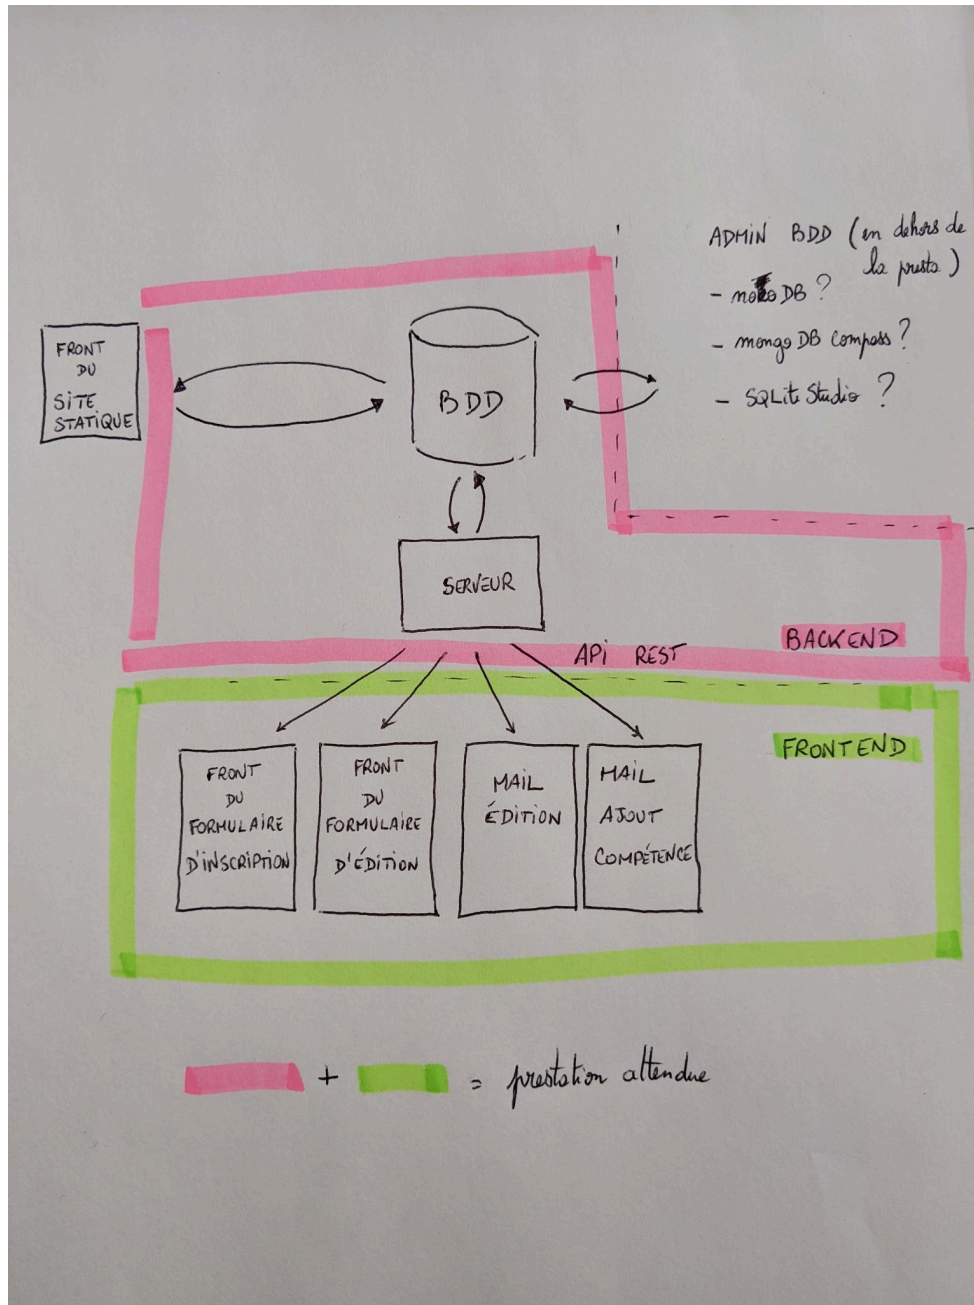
ADMIN BDD (en dehors de la presta)
- mongo DB ?
- mongo DB Compass ?
- SQLite Studio ?

FRONT DU SITE STATIQUE

BDD

SERVEUR

API REST

BACKEND

FRONTEND

FRONT DU FORMULAIRE D'INSCRIPTION

FRONT DU FORMULAIRE D'ÉDITION

MAIL ÉDITION

MAIL AJOUT COMPÉTENCE

+ = prestation attendue